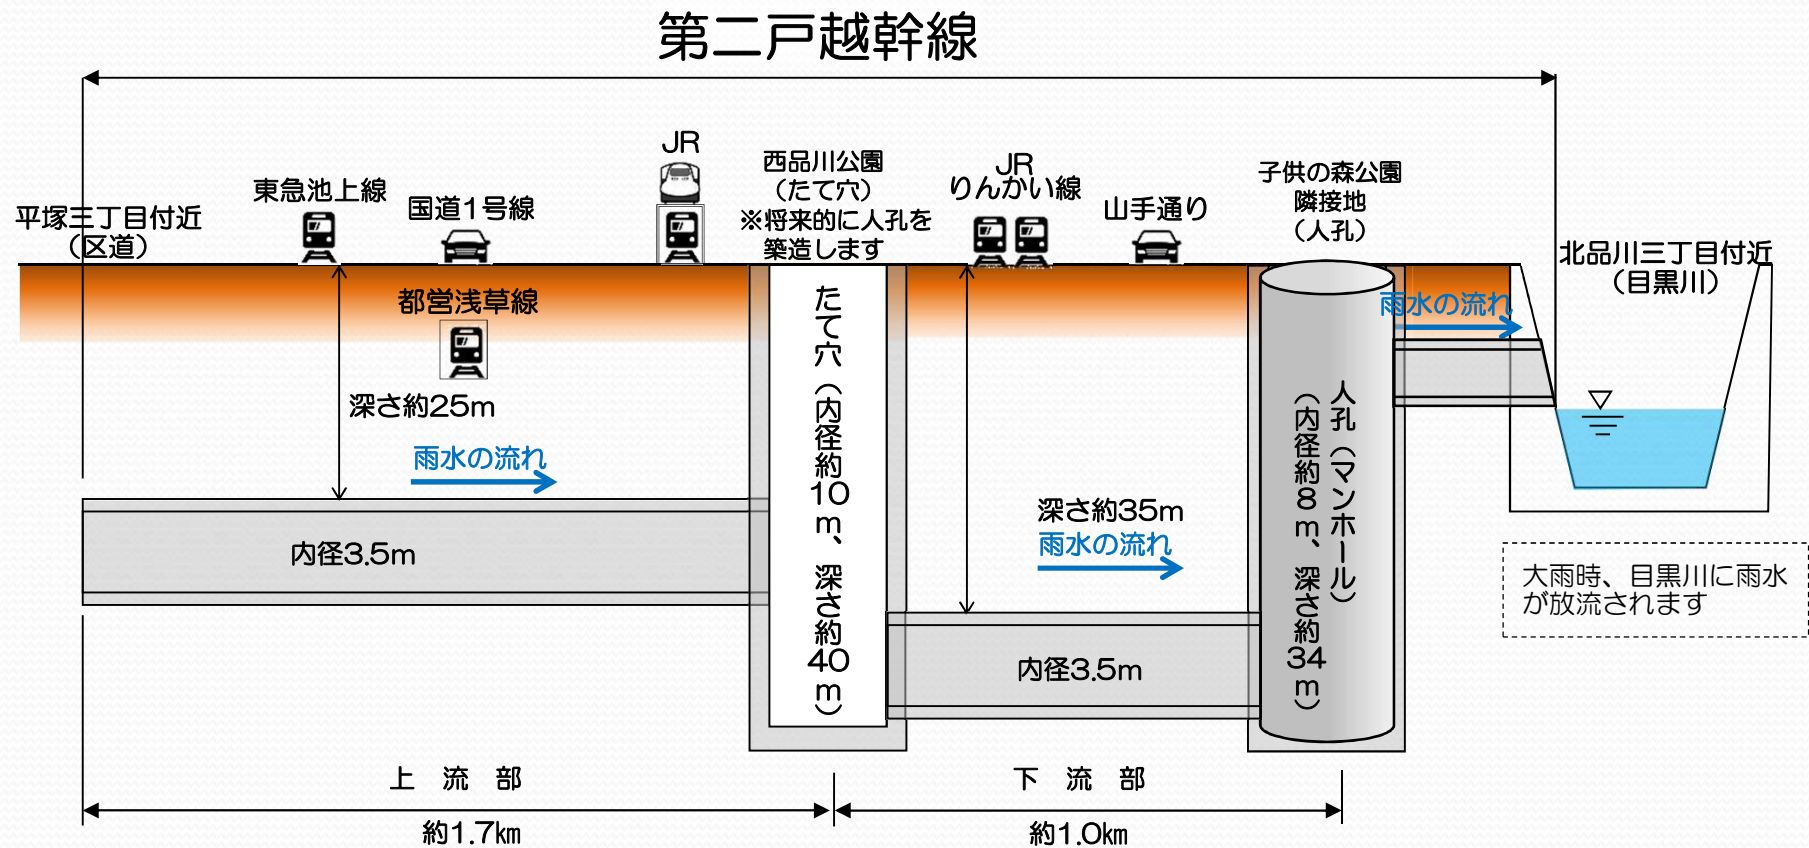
第二戸越幹線

平塚三丁目付近（区道）

東急池上線

国道1号線

JR

西品川公園（たて穴）※将来的に人孔を築造します

JR りんかい線

山手通り

子供の森公園隣接地（人孔）

北品川三丁目付近（目黒川）

都営浅草線

深さ約25m

雨水の流れ

内径3.5m

たて穴（内径約10m、深さ約40m）

深さ約35m

雨水の流れ

内径3.5m

人孔（マンホール）（内径約8m、深さ約34m）

雨水の流れ

大雨時、目黒川に雨水が放流されます

上 流 部

約1.7km

下 流 部

約1.0km